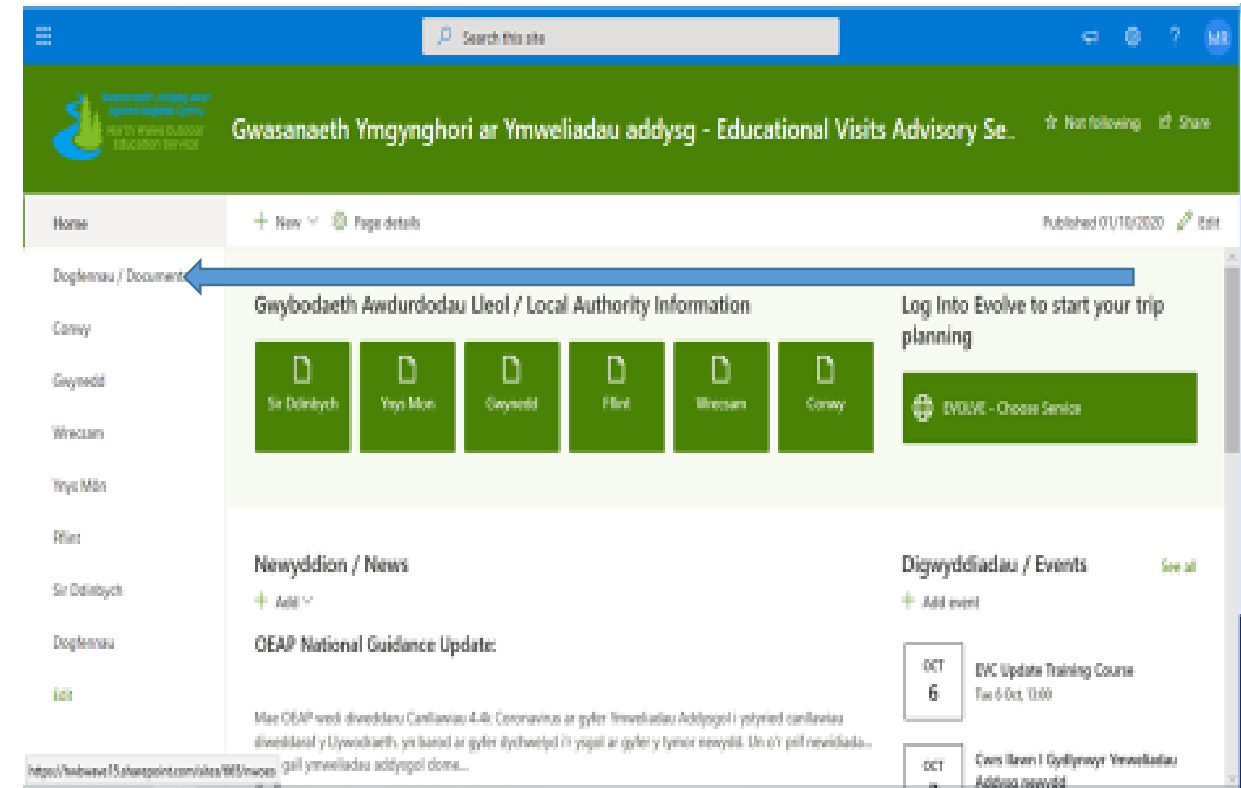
Search this site

MR

Gwasanaeth Addysg Awyr Agored Gogledd Cymru
North Wales Outdoor Education Service

Gwasanaeth Ymgynghori ar Ymweliadau addysg - Educational Visits Advisory Se...

Not following Share

Home
Dogfennau / Documents
Conwy
Gwynedd
Wrecsam
Ynys Môn
Fflint
Sir Ddinbych
Dogfennau
Edit

New Page details

Published 01/10/2020 Edit

Gwybodaeth Awdurdodau Lleol / Local Authority Information

Sir Ddinbych
Ynys Mon
Gwynedd
Fflint
Wrecsam
Conwy

Log Into Evolve to start your trip planning

EVOLVE - Choose Service

Newyddion / News

Add

OEAP National Guidance Update:

Mae OEAP wedi diweddaru Canllawiau 4.4k Coronavirus ar gyfer Ymweliadau Addysgol i ystyried canllawiau diweddaraf y Llywodraeth, yn barod ar gyfer dychwelyd i'r ysgol ar gyfer y tymor newydd. Un o'r prif newidiada... gall ymweliadau addysgol dome...

Digwyddiadau / Events

See all

Add event

OCT
6
EVC Update Training Course
Tue 6 Oct, 13:00

OCT
Cwrs llawn I Gydlynwyr Ymweliadau Addysg newydd

https://hwbwave15.sharepoint.com/sites/WES/nwoes